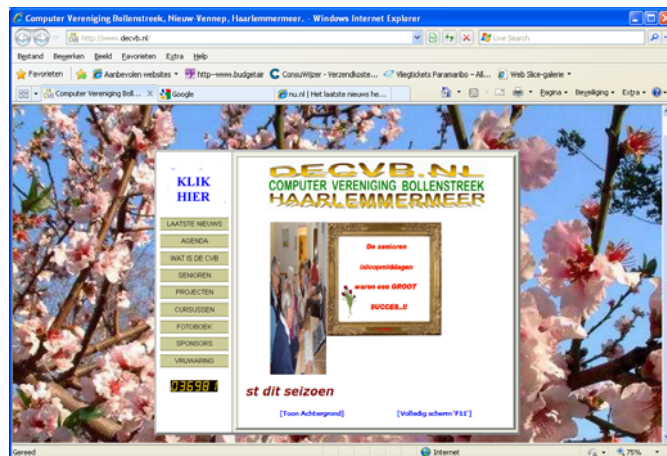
Computer Vereniging Bollenstreek, Nieuw-Vennep, Haarlemmermeer. - Windows Internet Explorer

http://www.decvb.nl

Live Search

Bestand Bewerken Beeld Favorieten Extra Help

Favorieten Aanbevolen websites http--www.budgetair ConsuWijzer - Verzendkoste... Vliegtickets Paramaribo - All... Web Slice-galerie

Computer Vereniging Boll... Google nu.nl | Het laatste nieuws he...

Pagina Beveiliging Extra

KLIK HIER

LAATSTE NIEUWS
AGENDA
WAT IS DE CVB
SENIOREN
PROJECTEN
CURSUSSEN
FOTOBOEK
SPONSORS
VRIJWARING

036981

DECVB.NL
COMPUTER VERENIGING BOLLENSTREEK
HAARLEMMERMEER

De senioren inloopmiddagen waren een GROOT SUCCES..!!

st dit seizoen

[Toon Achtergrond]

[Volledig scherm "F11"]

Gereed

Internet

75%